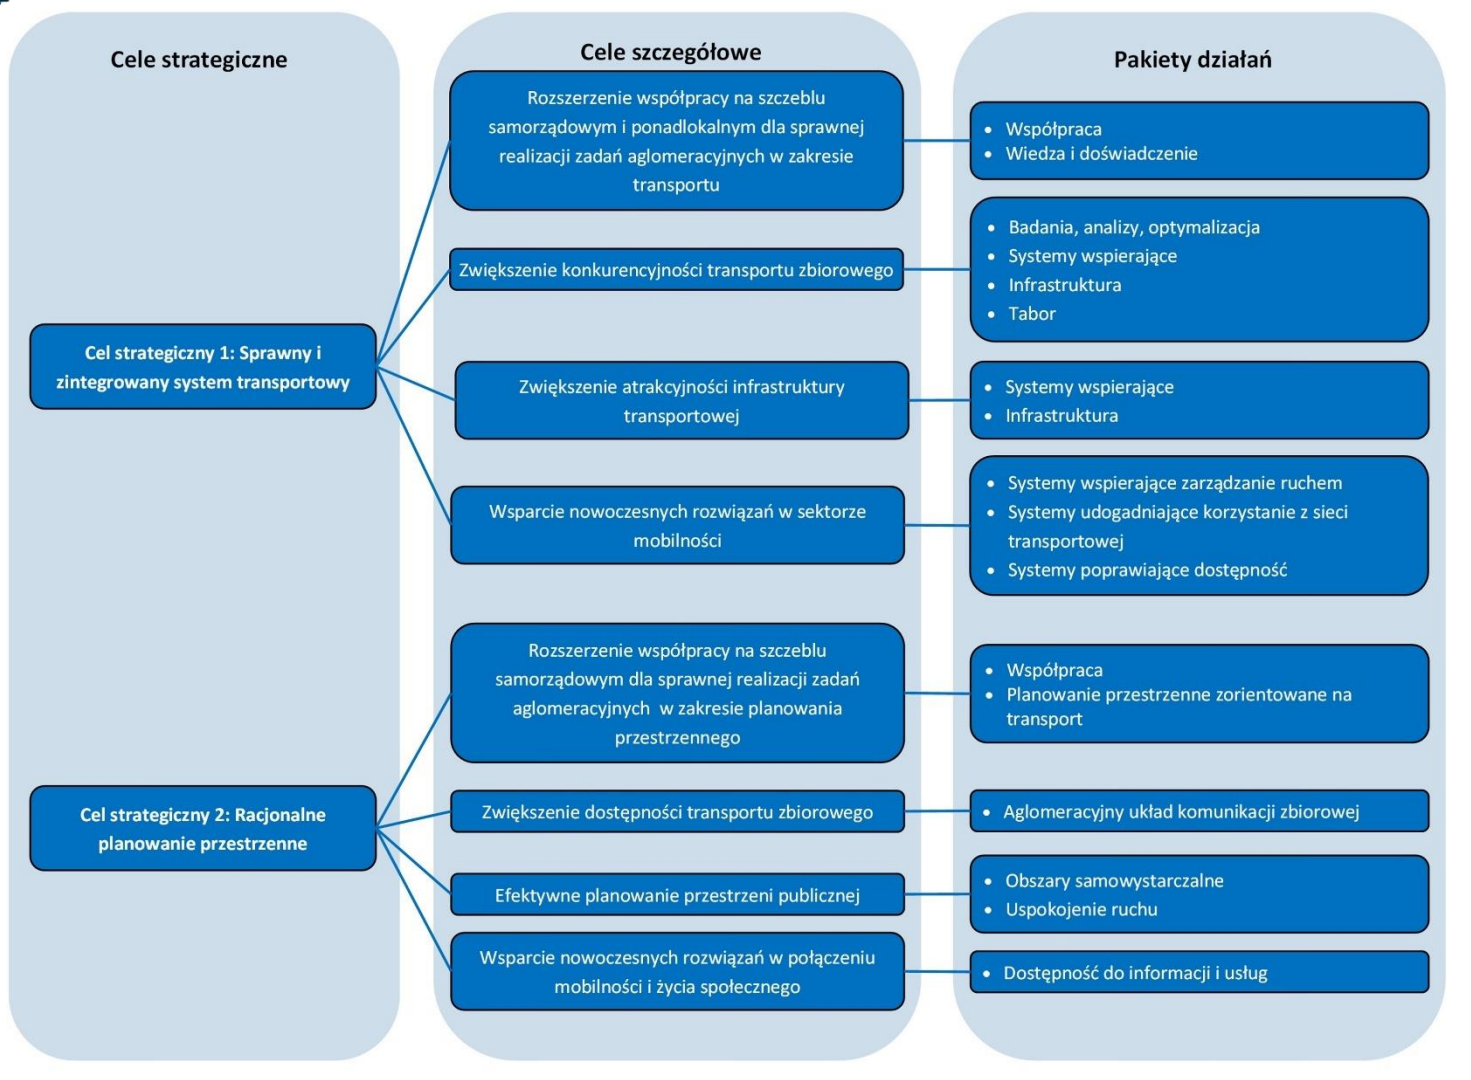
Cele strategiczne

Cel strategiczny 1: Sprawny i zintegrowany system transportowy

Cel strategiczny 2: Racjonalne planowanie przestrzenne

Cele szczegółowe

Rozszerzenie współpracy na szczeblu samorządowym i ponadlokalnym dla sprawnej realizacji zadań aglomeracyjnych w zakresie transportu

Zwiększenie konkurencyjności transportu zbiorowego

Zwiększenie atrakcyjności infrastruktury transportowej

Wsparcie nowoczesnych rozwiązań w sektorze mobilności

Rozszerzenie współpracy na szczeblu samorządowym dla sprawnej realizacji zadań aglomeracyjnych w zakresie planowania przestrzennego

Zwiększenie dostępności transportu zbiorowego

Efektywne planowanie przestrzeni publicznej

Wsparcie nowoczesnych rozwiązań w połączeniu mobilności i życia społecznego

Pakiety działań

• Współpraca
• Wiedza i doświadczenie

• Badania, analizy, optymalizacja
• Systemy wspierające
• Infrastruktura
• Tabor

• Systemy wspierające
• Infrastruktura

• Systemy wspierające zarządzanie ruchem
• Systemy udogadniające korzystanie z sieci transportowej
• Systemy poprawiające dostępność

• Współpraca
• Planowanie przestrzenne zorientowane na transport

• Aglomeracyjny układ komunikacji zbiorowej

• Obszary samowystarczalne
• Uspokojenie ruchu

• Dostępność do informacji i usług